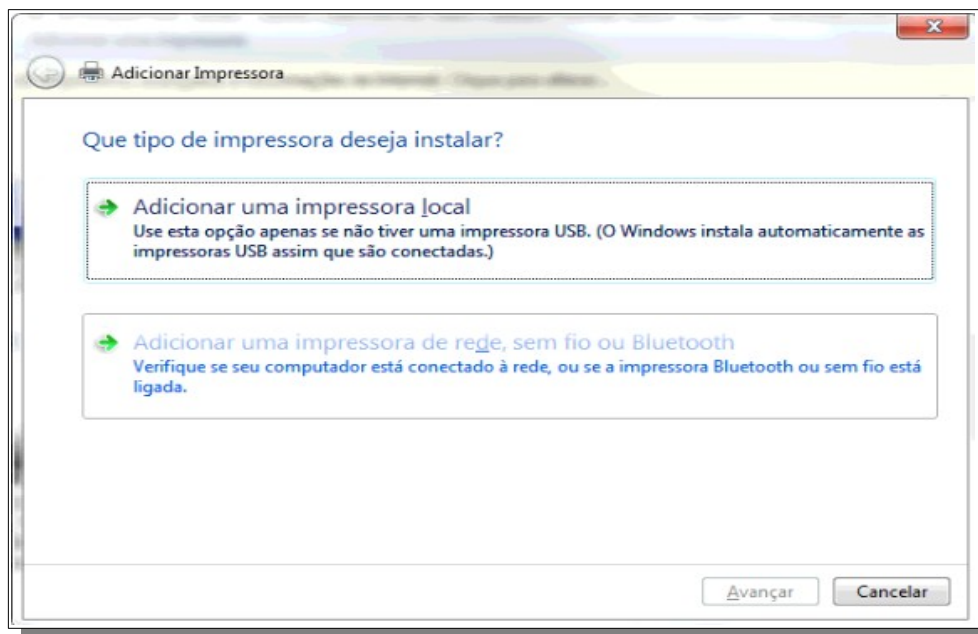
Adicionar Impressora

Que tipo de impressora deseja instalar?

Adicionar uma impressora local
Use esta opção apenas se não tiver uma impressora USB. (O Windows instala automaticamente as impressoras USB assim que são conectadas.)

Adicionar uma impressora de rede, sem fio ou Bluetooth
Verifique se seu computador está conectado à rede, ou se a impressora Bluetooth ou sem fio está ligada.

Avançar
Cancelar